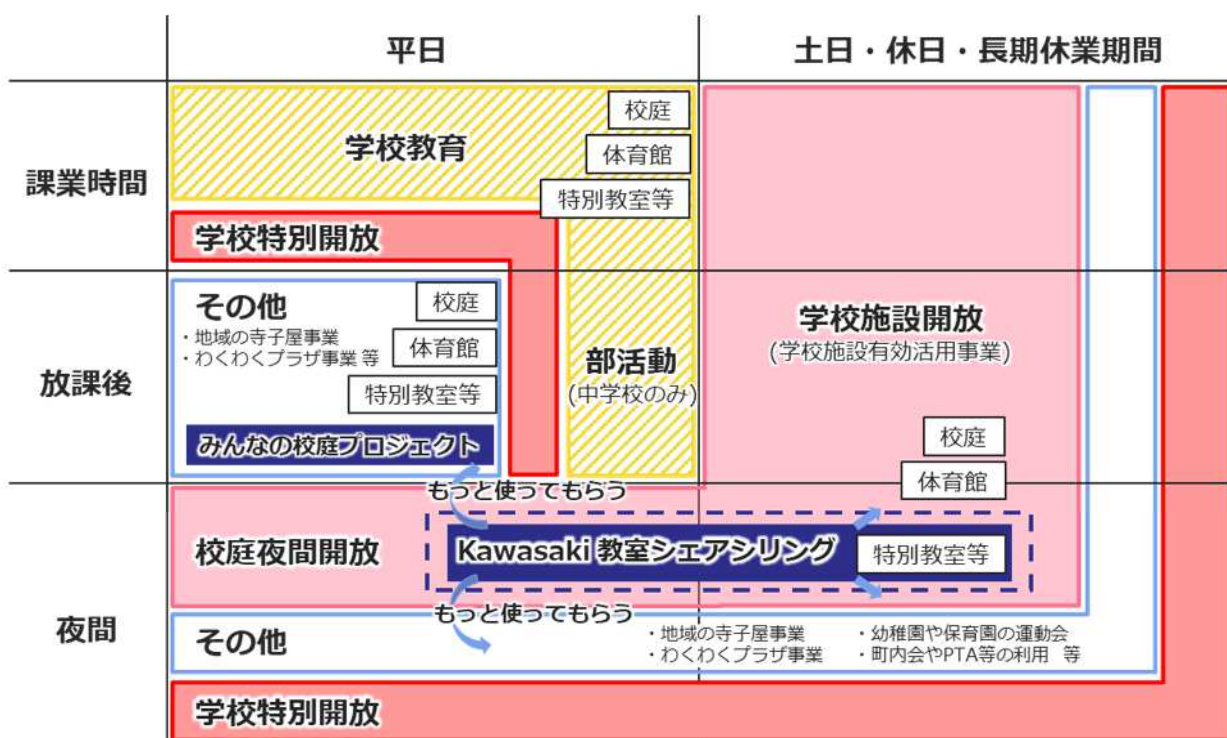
平日

土日・休日・長期休業期間

課業時間

学校教育

校庭

体育館

特別教室等

学校特別開放

放課後

その他

・地域の寺子屋事業
・わくわくプラザ事業 等

校庭

体育館

特別教室等

みんなの校庭プロジェクト

部活動
(中学校のみ)

学校施設開放
(学校施設有効活用事業)

校庭

体育館

もっと使ってもらう

夜間

校庭夜間開放

Kawasaki 教室シェアシリング

特別教室等

もっと使ってもらう

その他

・地域の寺子屋事業
・わくわくプラザ事業

・幼稚園や保育園の運動会
・町内会やPTA等の利用 等

学校特別開放